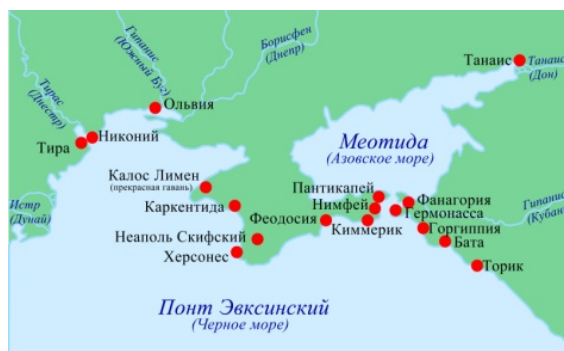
Гипанис
(Южный Буг)

Борисфен
(Днепр)

Танаис

Танаис
(Дон)

Тирас
(Днестр)

Ольвия

Никоний

Тира

Меотида
(Азовское море)

Калос Лимен
(прекрасная гавань)

Пантикапей

Фанагория

Нимфей

Гермонасса

Истр
(Дунай)

Каркентида

Феодосия

Киммерик

Горгиппия

Гипанис
(Кубань)

Неаполь Скифский

Бата

Херсонес

Торик

Понт Эвксинский
(Черное море)